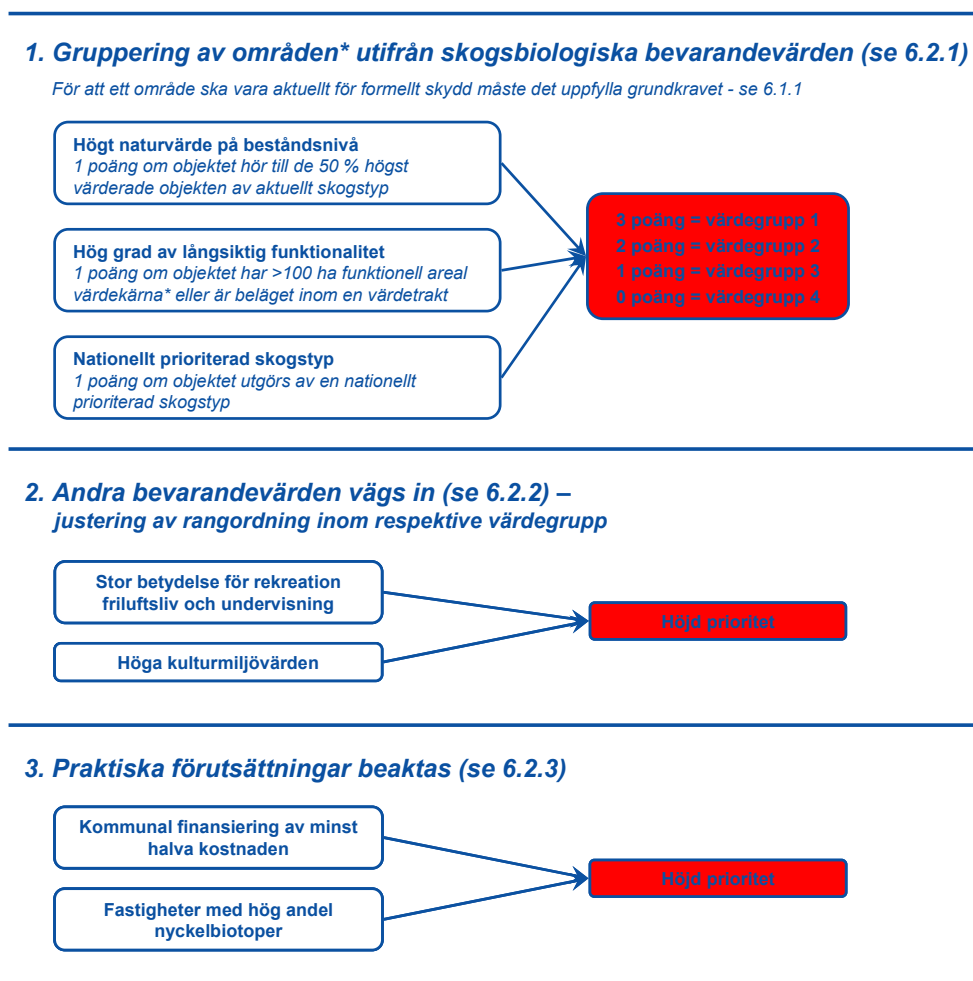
1. Gruppering av områden* utifrån skogsbiologiska bevarandevärden (se 6.2.1)

För att ett område ska vara aktuellt för formellt skydd måste det uppfylla grundkravet - se 6.1.1

Högt naturvärde på beståndsnivå
1 poäng om objektet hör till de 50 % högst värderade objekten av aktuellt skogstyp

Hög grad av långsiktig funktionalitet
1 poäng om objektet har >100 ha funktionell areal värdekärna* eller är beläget inom en värdetrakt

Nationellt prioriterad skogstyp
1 poäng om objektet utgörs av en nationellt prioriterad skogstyp

3 poäng = värdegrupp 1
2 poäng = värdegrupp 2
1 poäng = värdegrupp 3
0 poäng = värdegrupp 4

2. Andra bevarandevärden vägs in (se 6.2.2) – justering av rangordning inom respektive värdegrupp

Stor betydelse för rekreation friluftsliv och undervisning

Höga kulturmiljövärden

Höjd prioritet

3. Praktiska förutsättningar beaktas (se 6.2.3)

Kommunal finansiering av minst halva kostnaden

Fastigheter med hög andel nyckelbiotoper

Höjd prioritet